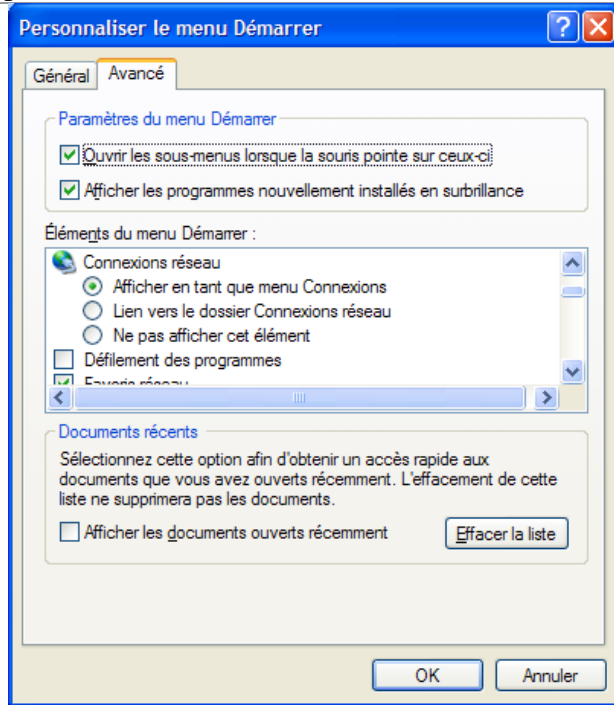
Personnaliser le menu Démarrer

Général Avancé

Paramètres du menu Démarrer

Ouvrir les sous-menus lorsque la souris pointe sur ceux-ci

Afficher les programmes nouvellement installés en surbrillance

Éléments du menu Démarrer :

Connexions réseau
Afficher en tant que menu Connexions
Lien vers le dossier Connexions réseau
Ne pas afficher cet élément
Défilement des programmes
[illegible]

Documents récents

Sélectionnez cette option afin d'obtenir un accès rapide aux documents que vous avez ouverts récemment. L'effacement de cette liste ne supprimera pas les documents.

Afficher les documents ouverts récemment

Effacer la liste

OK Annuler